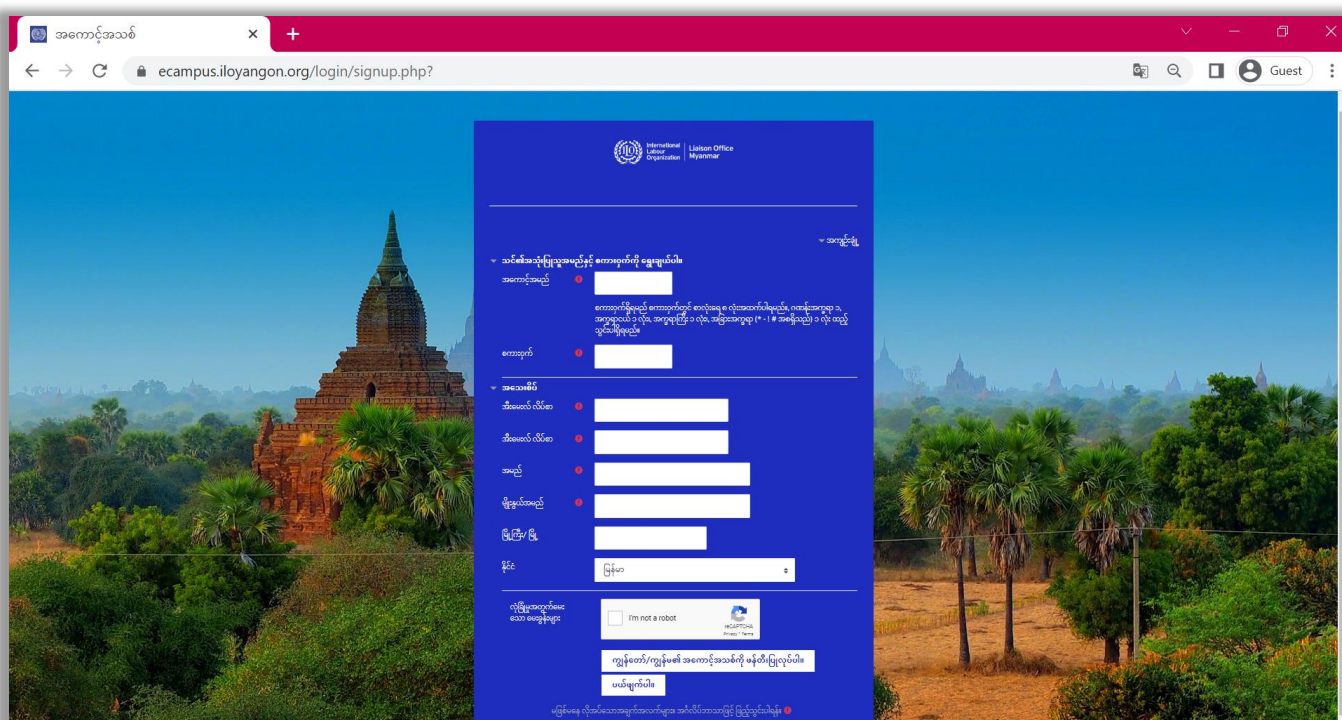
အကောင့်အသစ်

ecampus.iloyangon.org/login/signup.php?

Guest

International Labour Organization | Liaison Office Myanmar

▾ အကျဉ်းချုံ့

▾ သင်၏အသုံးပြုသူအမည်နှင့် စကားဝှက်ကို ရွေးချယ်ပါ။

အကောင့်အမည်

စကားဝှက်ရှိရမည့် စကားဝှက်တွင် စာလုံးရေ ၈ လုံးအထက်ပါရမည်။ ဂဏန်းအက္ခရာ ၁, အက္ခရာငယ် ၁ လုံး, အက္ခရာကြီး ၁ လုံး, အခြားအက္ခရာ (* - / # အစရှိသည်) ၁ လုံး ထည့်သွင်းပါရှိရမည်။

စကားဝှက်

▾ အသေးစိတ်

အီးမေးလ် လိပ်စာ

အီးမေးလ် လိပ်စာ

အမည်

မျိုးနွယ်အမည်

မြို့ကြီး/ မြို့

နိုင်ငံ

မြန်မာ

လုံခြုံမှုအတွက်မေးသော မေးခွန်းများ

I'm not a robot

reCAPTCHA
Privacy - Terms

ကျွန်တော်/ကျွန်မ၏ အကောင့်အသစ်ကို ဖန်တီးပြုလုပ်ပါ။

မယ်ဖျက်ပါ။

မဖြစ်မနေ လိုအပ်သောအချက်အလက်များ အင်္ဂလိပ်ဘာသာဖြင့် ဖြည့်သွင်းပါရန်။